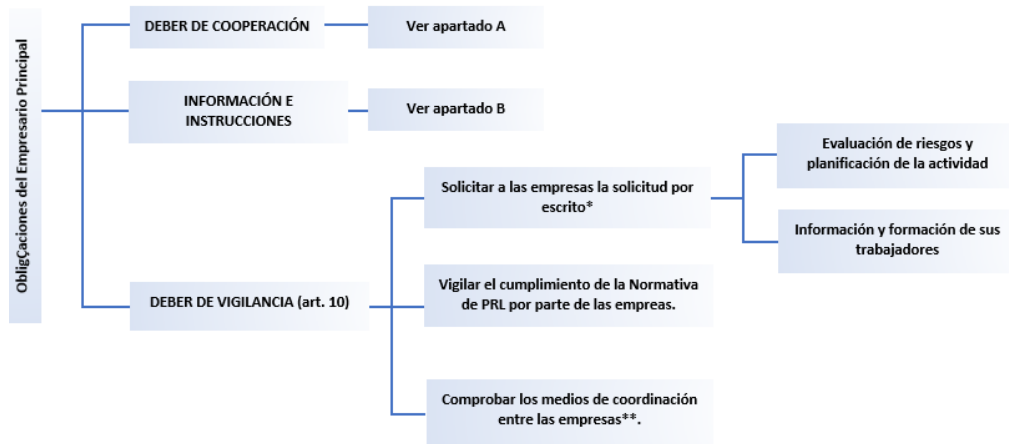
ObligCaciones del Empresario Principal

DEBER DE COOPERACIÓN

Ver apartado A

INFORMACIÓN E INSTRUCCIONES

Ver apartado B

DEBER DE VIGILANCIA (art. 10)

Solicitar a las empresas la solicitud por escrito*

Evaluación de riesgos y planificación de la actividad

Información y formación de sus trabajadores

Vigilar el cumplimiento de la Normativa de PRL por parte de las empresas.

Comprobar los medios de coordinación entre las empresas**.